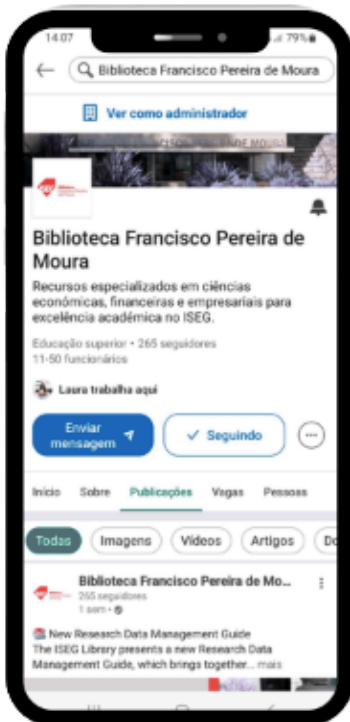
14:07
79%

Biblioteca Francisco Pereira de Moura

Ver como administrador

Biblioteca Francisco Pereira de Moura

Recursos especializados em ciências económicas, financeiras e empresariais para excelência académica no ISEG.

Educação superior • 265 seguidores
11-50 funcionários

Laura trabalha aqui

Enviar mensagem
Seguindo

Início Sobre Publicações Vagas Pessoas

Todas Imagens Vídeos Artigos Do

Biblioteca Francisco Pereira de Mo...
265 seguidores
1 sem •

New Research Data Management Guide
The ISEG Library presents a new Research Data Management Guide, which brings together... mais